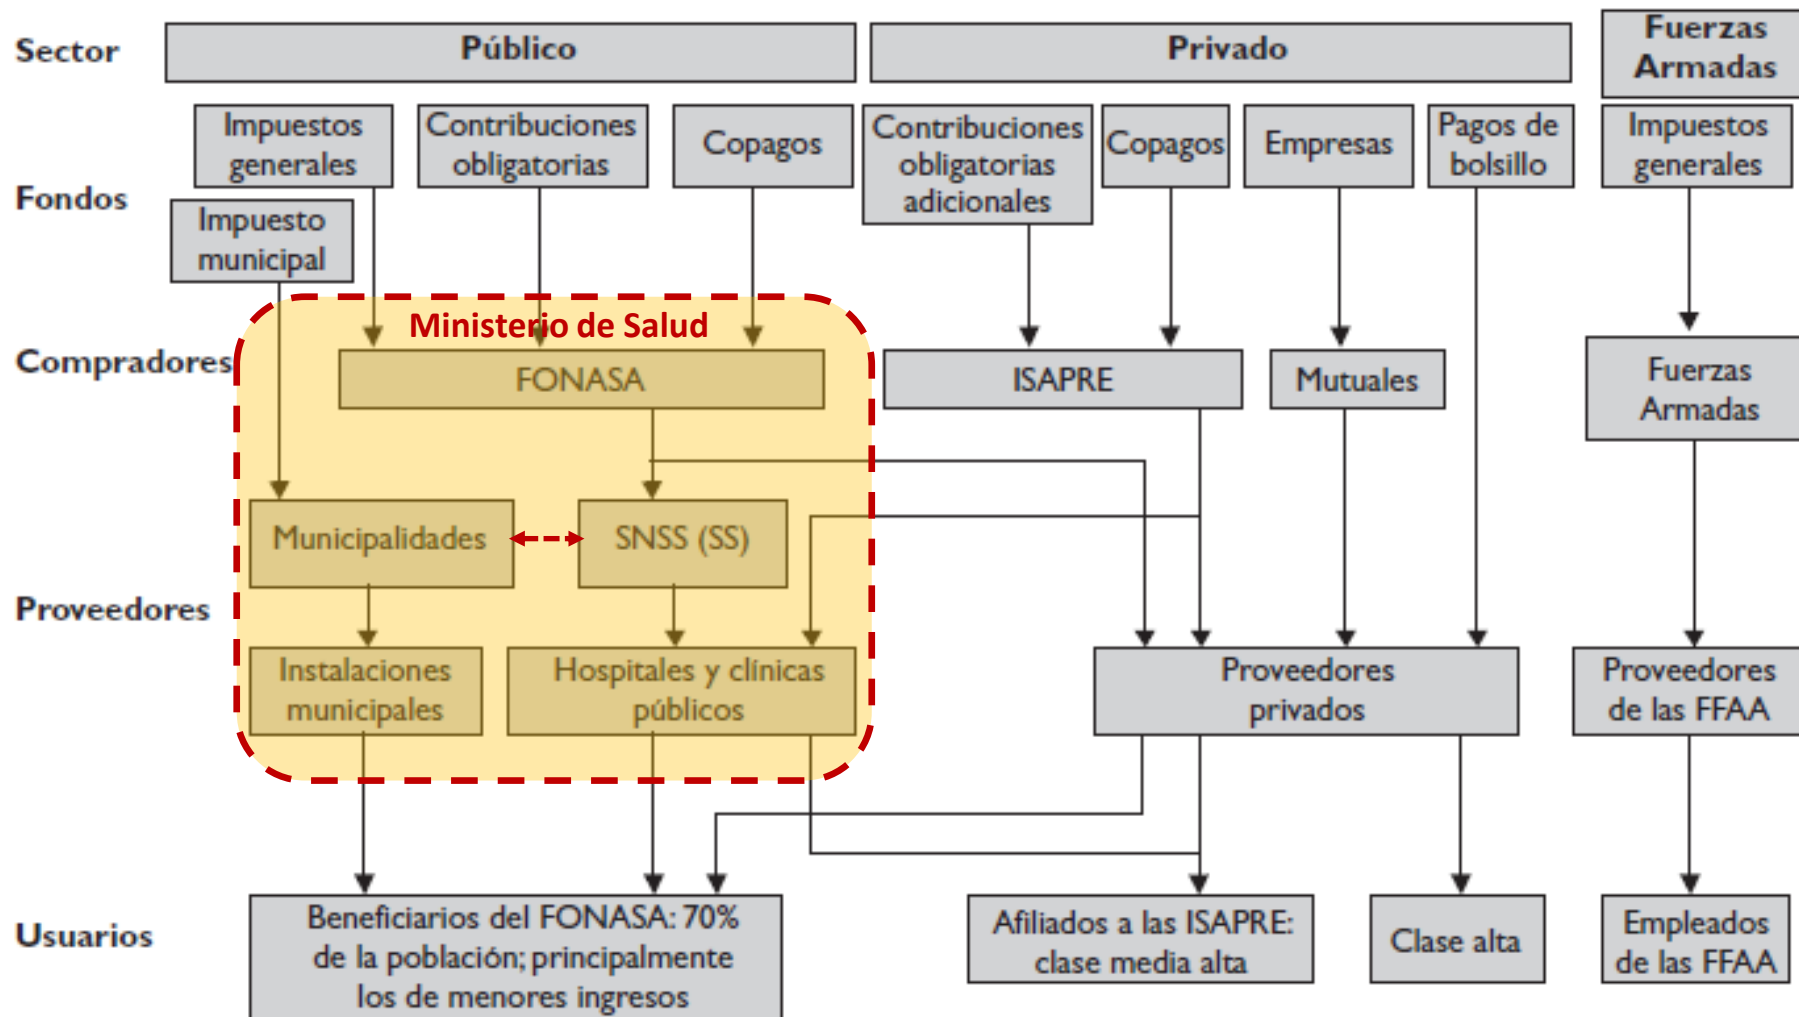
Sector

Público

Privado

Fuerzas Armadas

Fondos

Impuestos generales

Contribuciones obligatorias

Copagos

Contribuciones obligatorias adicionales

Copagos

Empresas

Pagos de bolsillo

Impuestos generales

Impuesto municipal

Compradores

Ministerio de Salud

FONASA

ISAPRE

Mutuales

Fuerzas Armadas

Proveedores

Municipalidades

SNSS (SS)

Instalaciones municipales

Hospitales y clínicas públicos

Proveedores privados

Proveedores de las FFAA

Usuarios

Beneficiarios del FONASA: 70% de la población; principalmente los de menores ingresos

Afiliados a las ISAPRE: clase media alta

Clase alta

Empleados de las FFAA